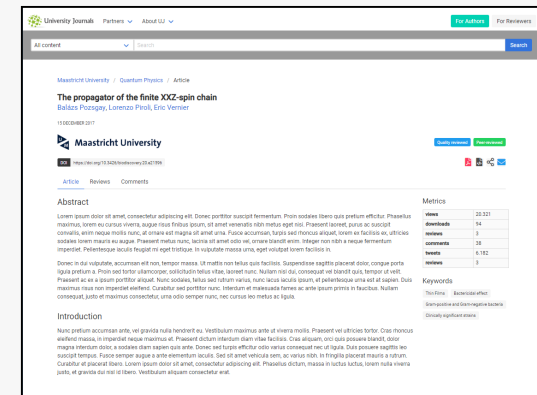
University Journals Partners About UJ For Authors For Reviewers

All content Search Search

Maastricht University / Quantum Physics / Article

The propagator of the finite XXZ-spin chain

Balázs Pozsgay, Lorenzo Piroli, Eric Vernier

15 DECEMBER 2017

Maastricht University

Quality reviewed Peer reviewed

DOI https://doi.org/10.3429/bookeconomy.25.421996

Article Reviews Comments

Abstract

Lorem ipsum dolor sit amet, consectetur adipiscing elit. Donec porttitor suscipit fermentum. Proin sodales libero quis pretium efficitur. Phasellus maximus, lorem eu cursus viverra, augue risus finibus ipsum, sit amet venenatis nibh metus eget nisi. Praesent laoreet, purus ac suscipit convallis, enim neque mollis nunc, at ornare est magna sit amet urna. Fusce accumsan, turpis sed rhoncus aliquet, lorem ex facilisis ex, ultricies sodales lorem mauris eu augue. Praesent metus nunc, lacinia sit amet odio vel, ornare blandit enim. Integer non nibh a neque fermentum imperdiet. Pellentesque iaculis feugiat mi eget tristique. In vulputate massa urna, eget volutpat lorem facilisis in.

Donec in dui vulputate, accumsan elit non, tempor massa. Ut mattis non tellus quis facilisis. Suspendisse sagittis placerat dolor, congue porta ligula pretium a. Proin sed tortor ullamcorper, sollicitudin tellus vitae, laoreet nunc. Nullam nisl dui, consequat vel blandit quis, tempor ut velit. Praesent ac ex a ipsum porttitor aliquet. Nunc sodales, tellus sed rutrum varius, nunc lacus iaculis ipsum, at pellentesque urna est at sapien. Duis maximus risus non imperdiet eleifend. Curabitur sed porttitor nunc. Interdum et malesuada fames ac ante ipsum primis in faucibus. Nullam consequat, justo et maximus consectetur, urna odio semper nunc, nec cursus leo metus ac ligula.

Introduction

Nunc pretium accumsan ante, vel gravida nulla hendrerit eu. Vestibulum maximus ante ut viverra mollis. Praesent vel ultricies tortor. Cras rhoncus eleifend massa, in imperdiet neque maximus et. Praesent dictum interdum diam vitae facilisis. Cras aliquam, orci quis posuere blandit, dolor magna interdum dolor, a sodales diam sapien quis ante. Donec sed turpis efficitur odio varius consequat nec ut ligula. Duis posuere sagittis leo suscipit tempus. Fusce semper augue a ante elementum iaculis. Sed sit amet vehicula sem, ac varius nibh. In fringilla placerat mauris a rutrum. Curabitur et placerat libero. Lorem ipsum dolor sit amet, consectetur adipiscing elit. Phasellus dictum, massa in luctus luctus, lorem nulla viverra justo, et gravida dui nisl id libero. Vestibulum aliquam consectetur erat.

Metrics

| views | 20.321 |
|---|---|
| downloads | 94 |
| reviews | 3 |
| comments | 38 |
| tweets | 6.182 |
| reviews | 3 |

Keywords

Thin Films Bactericidal effect Gram-positive and Gram-negative bacteria Clinically significant strains